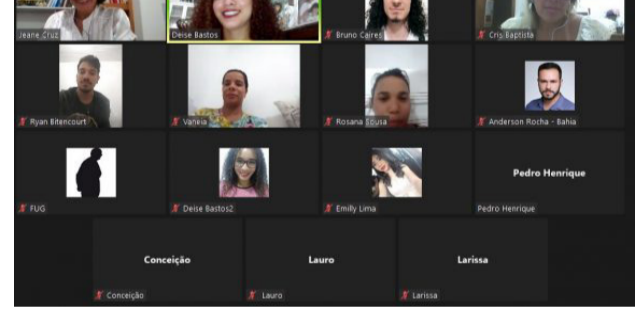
Jeane Cruz
Deise Bastos
Bruno Caires
Cris Baptista
Ryan Bitencourt
Vaneia
Rosana Sousa
Anderson Rocha - Bahia
FUG
Deise Bastos2
Emilly Lima
Pedro Henrique
Pedro Henrique
Conceição
Conceição
Lauro
Lauro
Larissa
Larissa